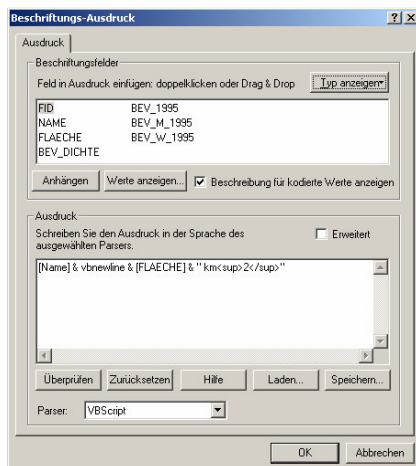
Beschriftungs-Ausdruck

?

X

Ausdruck

Beschriftungsfelder

Feld in Ausdruck einfügen: doppelklicken oder Drag & Drop

Typ anzeigen

| | |
|---|---|
| FID | BEV_1995 |
| NAME | BEV_M_1995 |
| FLAECHE | BEV_W_1995 |
| BEV_DICHTE | |

Anhängen

Werte anzeigen...

Beschreibung für kodierte Werte anzeigen

Ausdruck

Schreiben Sie den Ausdruck in der Sprache des ausgewählten Parsers.

Erweitert

[Name] & vbnewline & [FLAECHE] & " km<sup>2</sup>"

Überprüfen

Zurücksetzen

Hilfe

Laden...

Speichern...

Parser: VBScript

OK

Abbrechen